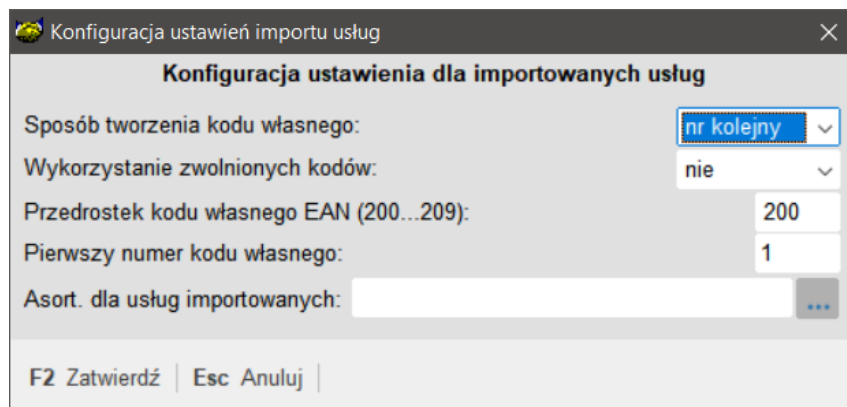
Konfiguracja ustawień importu usług

Konfiguracja ustawienia dla importowanych usług

Sposób tworzenia kodu własnego: nr kolejny

Wykorzystanie zwolnionych kodów: nie

Przedrostek kodu własnego EAN (200...209): 200

Pierwszy numer kodu własnego: 1

Asort. dla usług importowanych: ...

F2 Zatwierdź | Esc Anuluj